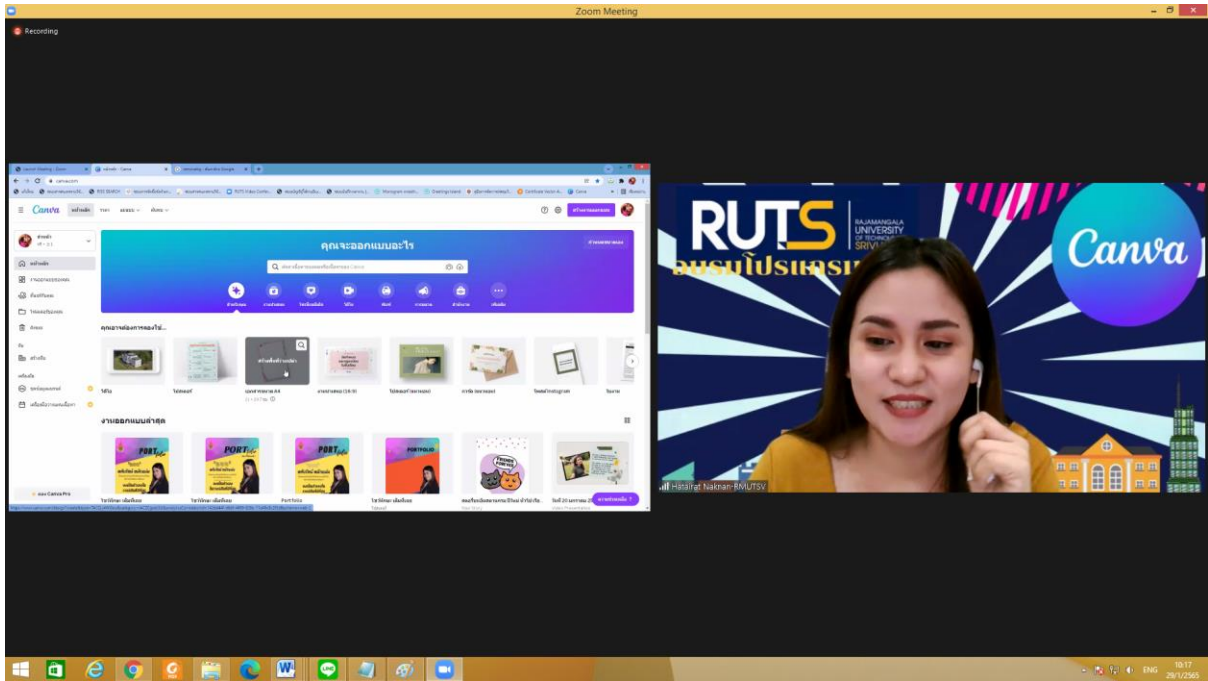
Zoom Meeting

Recording

Canva

คุณจะออกแบบอะไร

คุณอาจต้องการลองใช้...

งานออกแบบล่าสุด

PORT

PORTFOLIO

Portfolio

RUTS

RAJAMANGALA UNIVERSITY OF TECHNOLOGY SRIVI

Canva

Hataitat Naknan-RMUTSV

ENG

10:17
29/1/2565